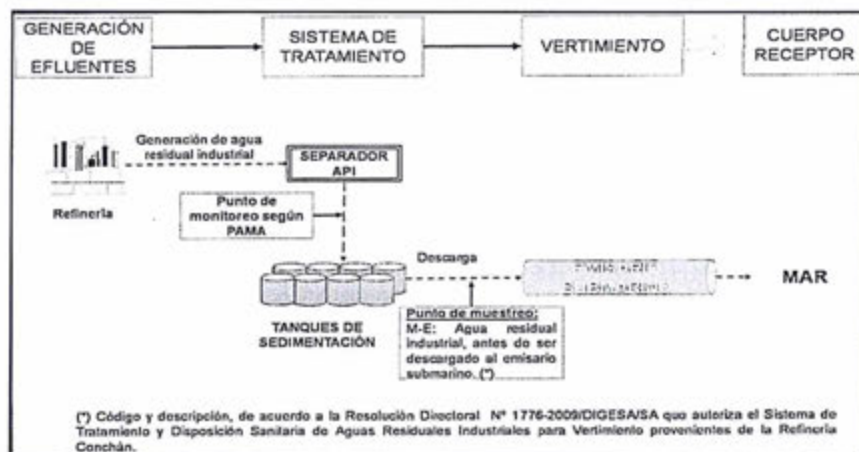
GENERACIÓN DE EFLUENTES

SISTEMA DE TRATAMIENTO

VERTIMIENTO

CUERPO RECEPTOR

Generación de agua residual industrial

SEPARADOR API

Refinería

Punto de monitoreo según PAMA

Descarga

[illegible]

MAR

Punto de muestreo:
M-E: Agua residual industrial, antes de ser descargado al emisario submarino. (*)

TANQUES DE SEDIMENTACIÓN

(*) Código y descripción, de acuerdo a la Resolución Directoral Nº 1776-2009/DIGESA/SA que autoriza el Sistema de Tratamiento y Disposición Sanitaria de Aguas Residuales Industriales para Vertimiento provenientes de la Refinería Conchán.